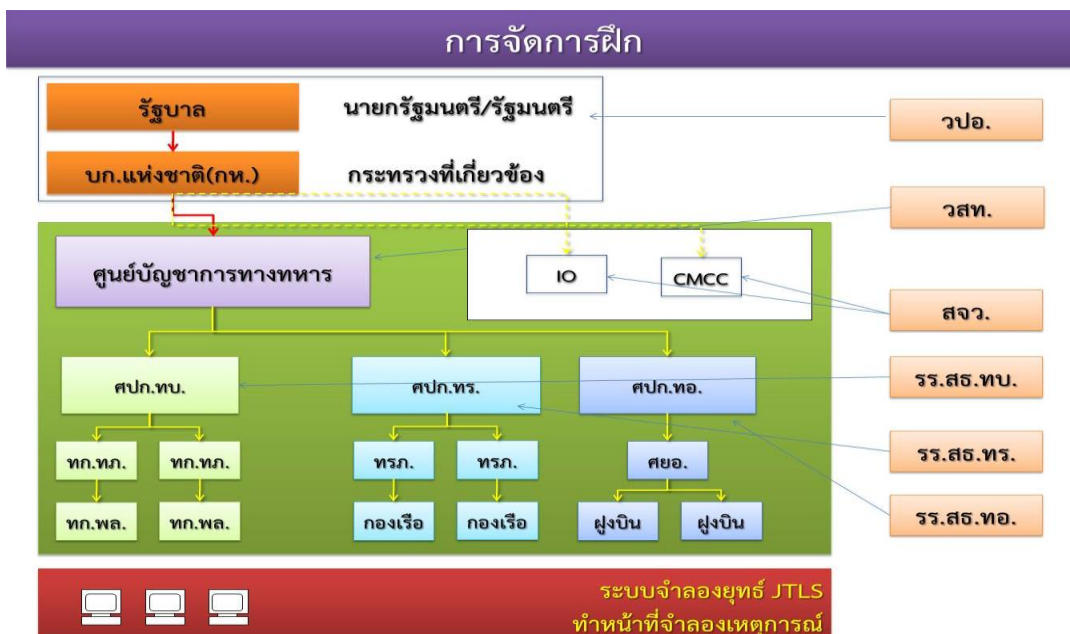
การจัดการฝึก

รัฐบาล

นายกรัฐมนตรี/รัฐมนตรี

บก.แห่งชาติ(กห.)

กระทรวงที่เกี่ยวข้อง

วปอ.

วสท.

ศูนย์บัญชาการทางทหาร

IO

CMCC

สจว.

ศปก.ทบ.

ศปก.ทร.

ศปก.ทอ.

รร.สธ.ทบ.

ทก.ทภ.

ทก.ทภ.

ทรภ.

ทรภ.

ศยอ.

รร.สธ.ทร.

ทก.พล.

ทก.พล.

กองเรือ

กองเรือ

ฝูงบิน

ฝูงบิน

รร.สธ.ทอ.

ระบบจำลองยุทธ์ JTLS

ทำหน้าที่จำลองเหตุการณ์